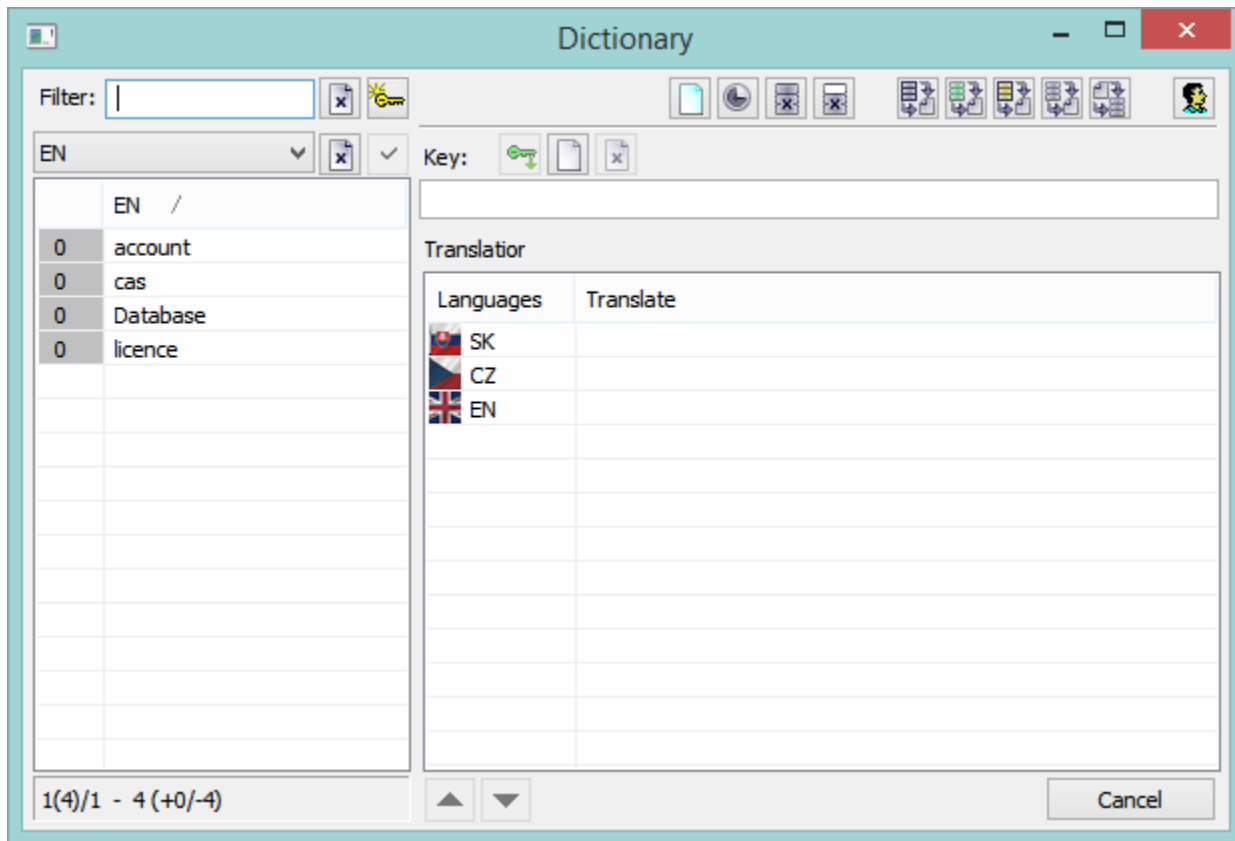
Dictionary

Filter:

EN

| | EN / |
|---|---|
| 0 | account |
| 0 | cas |
| 0 | Database |
| 0 | licence |

1(4)/1 - 4 (+0/-4)

Key:

Translatior

| Languages | Translate |
|---|---|
| SK | |
| CZ | |
| EN | |

Cancel